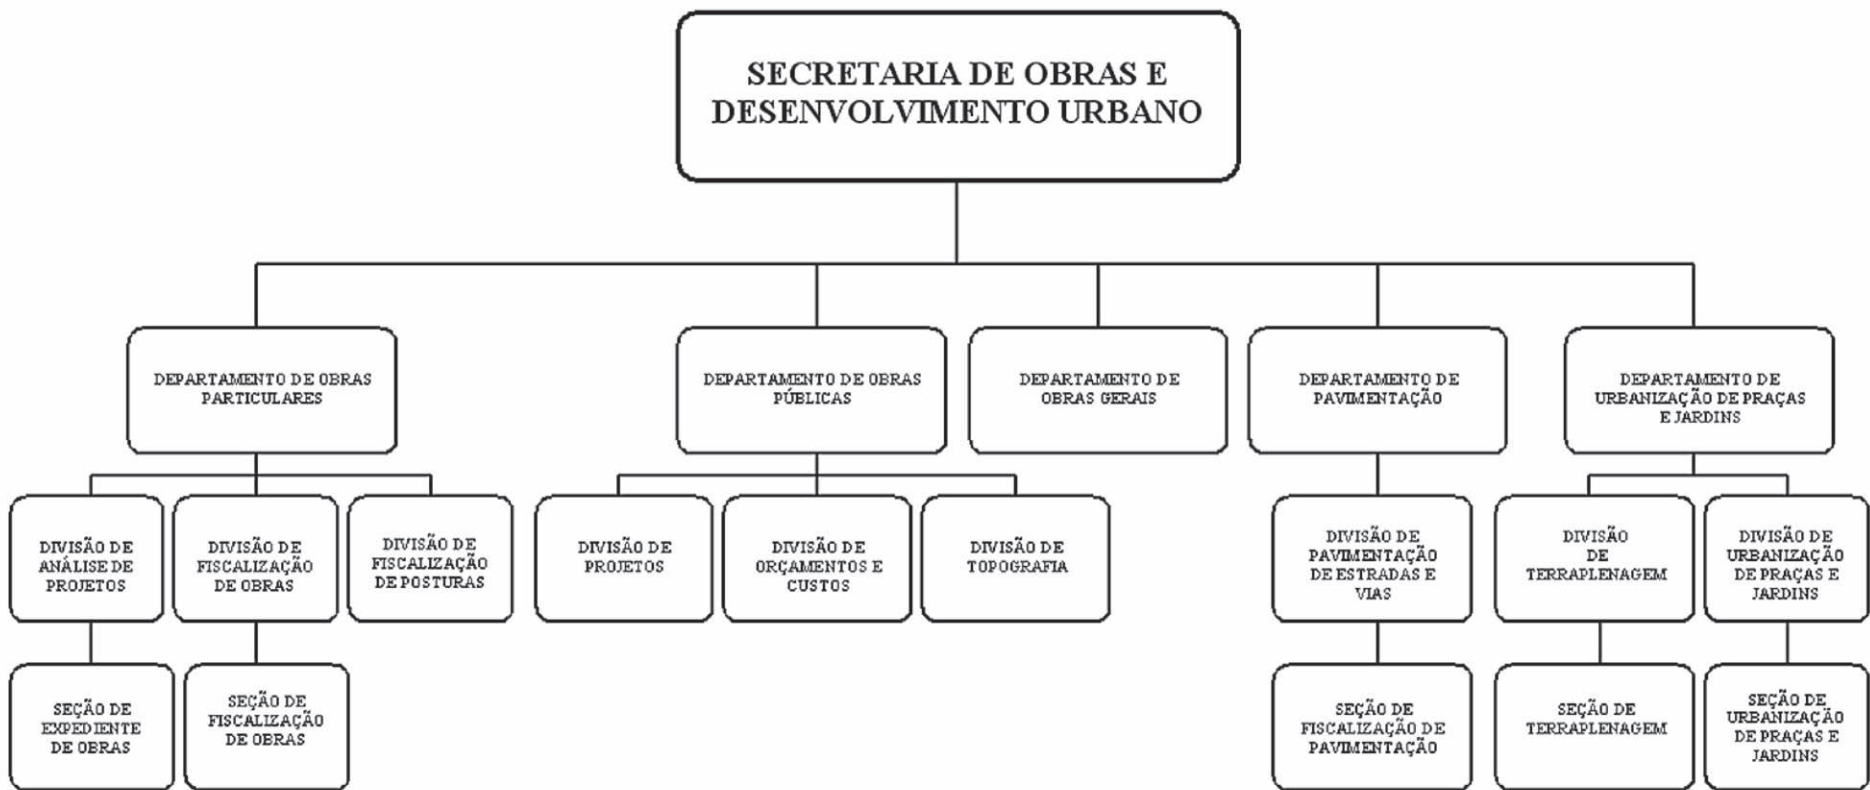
SECRETARIA DE OBRAS E DESENVOLVIMENTO URBANO

DEPARTAMENTO DE OBRAS PARTICULARES

DEPARTAMENTO DE OBRAS PÚBLICAS

DEPARTAMENTO DE OBRAS GERAIS

DEPARTAMENTO DE PAVIMENTAÇÃO

DEPARTAMENTO DE URBANIZAÇÃO DE PRAÇAS E JARDINS

DIVISÃO DE ANÁLISE DE PROJETOS

DIVISÃO DE FISCALIZAÇÃO DE OBRAS

DIVISÃO DE FISCALIZAÇÃO DE POSTURAS

DIVISÃO DE PROJETOS

DIVISÃO DE ORÇAMENTOS E CUSTOS

DIVISÃO DE TOPOGRAFIA

DIVISÃO DE PAVIMENTAÇÃO DE ESTRADAS E VIAS

DIVISÃO DE TERRAPLENAGEM

DIVISÃO DE URBANIZAÇÃO DE PRAÇAS E JARDINS

SEÇÃO DE EXPEDIENTE DE OBRAS

SEÇÃO DE FISCALIZAÇÃO DE OBRAS

SEÇÃO DE FISCALIZAÇÃO DE PAVIMENTAÇÃO

SEÇÃO DE TERRAPLENAGEM

SEÇÃO DE URBANIZAÇÃO DE PRAÇAS E JARDINS